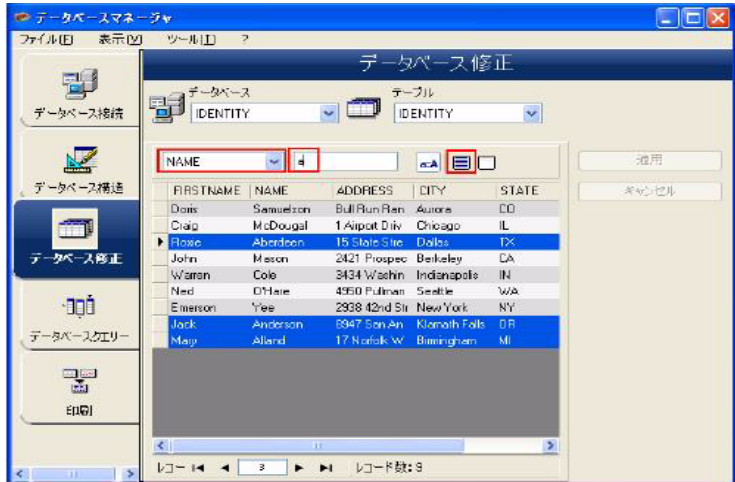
データベースマネージャ

ファイル(F) 表示(V) ツール(T) ?

データベース接続

データベース構造

データベース修正

データベースクエリー

印刷

データベース修正

データベース
IDENTITY

テーブル
IDENTITY

NAME
a

適用

キャンセル

| FIRSTNAME | NAME | ADDRESS | CITY | STATE |
|---|---|---|---|---|
| Doris | Samuelson | Bull Run Ran | Aurora | CO |
| Craig | McDougal | 1 Airport Driv | Chicago | IL |
| Roxie | Aberdeen | 15 State Stre | Dallas | TX |
| John | Mason | 2421 Prospec | Berkeley | CA |
| Warren | Cole | 3434 Washin | Indianapolis | IN |
| Ned | O'Hare | 4950 Pullman | Seattle | WA |
| Emerson | Yee | 2938 42nd Str | New York | NY |
| Jack | Anderson | 6947 San An | Klamath Falls | OR |
| Mary | Alland | 17 Norfolk W | Birmingham | MI |

レコー
3
レコード数: 9